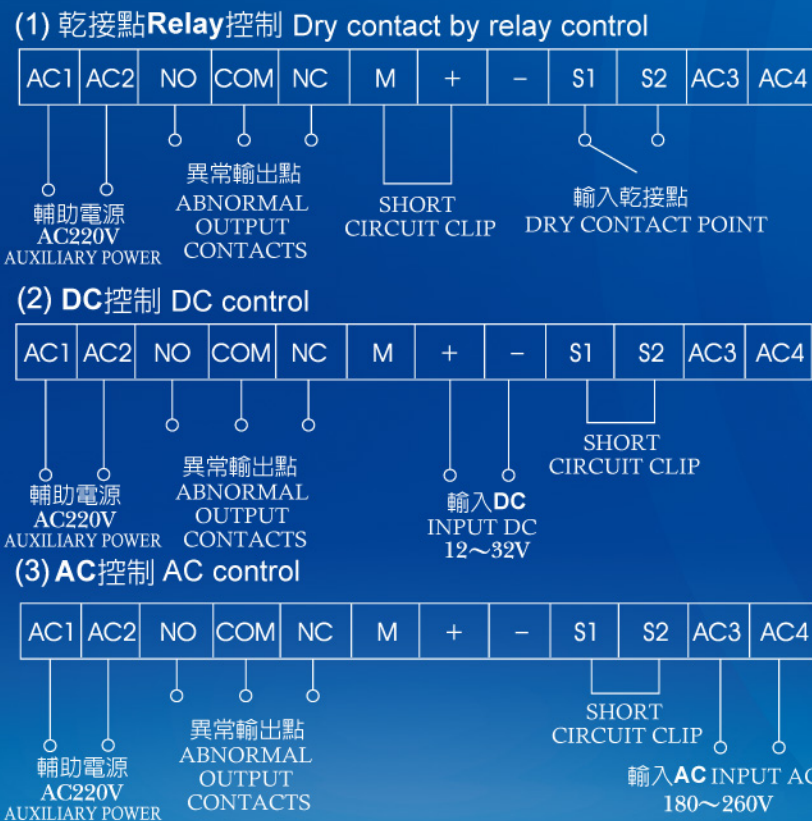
(1) 乾接點**Relay**控制 Dry contact by relay control

| AC1 | AC2 | NO | COM | NC | M | + | − | S1 | S2 | AC3 | AC4 |
|---|---|---|---|---|---|---|---|---|---|---|---|

輔助電源
AC220V
AUXILIARY POWER

異常輸出點
ABNORMAL
OUTPUT
CONTACTS

SHORT
CIRCUIT CLIP

輸入乾接點
DRY CONTACT POINT

(2) **DC**控制 DC control

| AC1 | AC2 | NO | COM | NC | M | + | − | S1 | S2 | AC3 | AC4 |
|---|---|---|---|---|---|---|---|---|---|---|---|

輔助電源
AC220V
AUXILIARY POWER

異常輸出點
ABNORMAL
OUTPUT
CONTACTS

輸入**DC**
INPUT DC
12～32V

SHORT
CIRCUIT CLIP

(3) **AC**控制 AC control

| AC1 | AC2 | NO | COM | NC | M | + | − | S1 | S2 | AC3 | AC4 |
|---|---|---|---|---|---|---|---|---|---|---|---|

輔助電源
AC220V
AUXILIARY POWER

異常輸出點
ABNORMAL
OUTPUT
CONTACTS

SHORT
CIRCUIT CLIP

輸入**AC** INPUT AC
180～260V